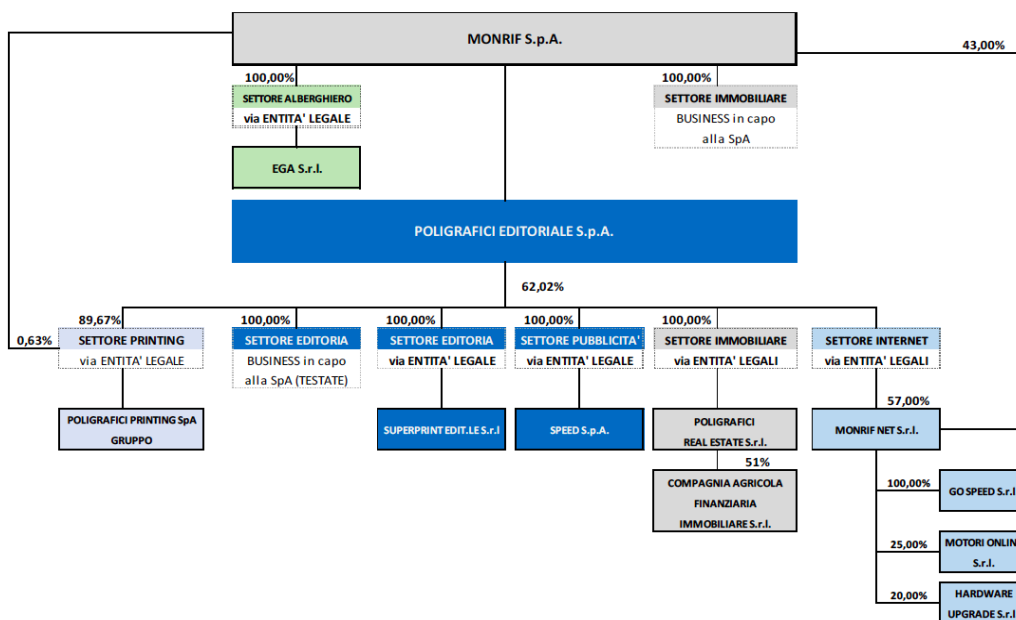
MONRIF S.p.A.

43,00%

100,00%
SETTORE ALBERGHIERO
via ENTITA' LEGALE

EGA S.r.l.

100,00%
SETTORE IMMOBILIARE
BUSINESS in capo alla SpA

POLIGRAFICI EDITORIALE S.p.A.

62,02%

0,63%

89,67%
SETTORE PRINTING
via ENTITA' LEGALE

POLIGRAFICI PRINTING SpA GRUPPO

100,00%
SETTORE EDITORIA
BUSINESS in capo alla SpA (TESTATE)

100,00%
SETTORE EDITORIA
via ENTITA' LEGALE

SUPERPRINT EDIT.LE S.r.l

100,00%
SETTORE PUBBLICITA'
via ENTITA' LEGALE

SPEED S.p.A.

100,00%
SETTORE IMMOBILIARE
via ENTITA' LEGALI

POLIGRAFICI REAL ESTATE S.r.l.

51%

COMPAGNIA AGRICOLA FINANZIARIA IMMOBILIARE S.r.l.

SETTORE INTERNET
via ENTITA' LEGALI

57,00%

MONRIF NET S.r.l.

100,00%
GO SPEED S.r.l

25,00%
MOTORI ONLIN S.r.l.

20,00%
HARDWARE UPGRADE S.r.l